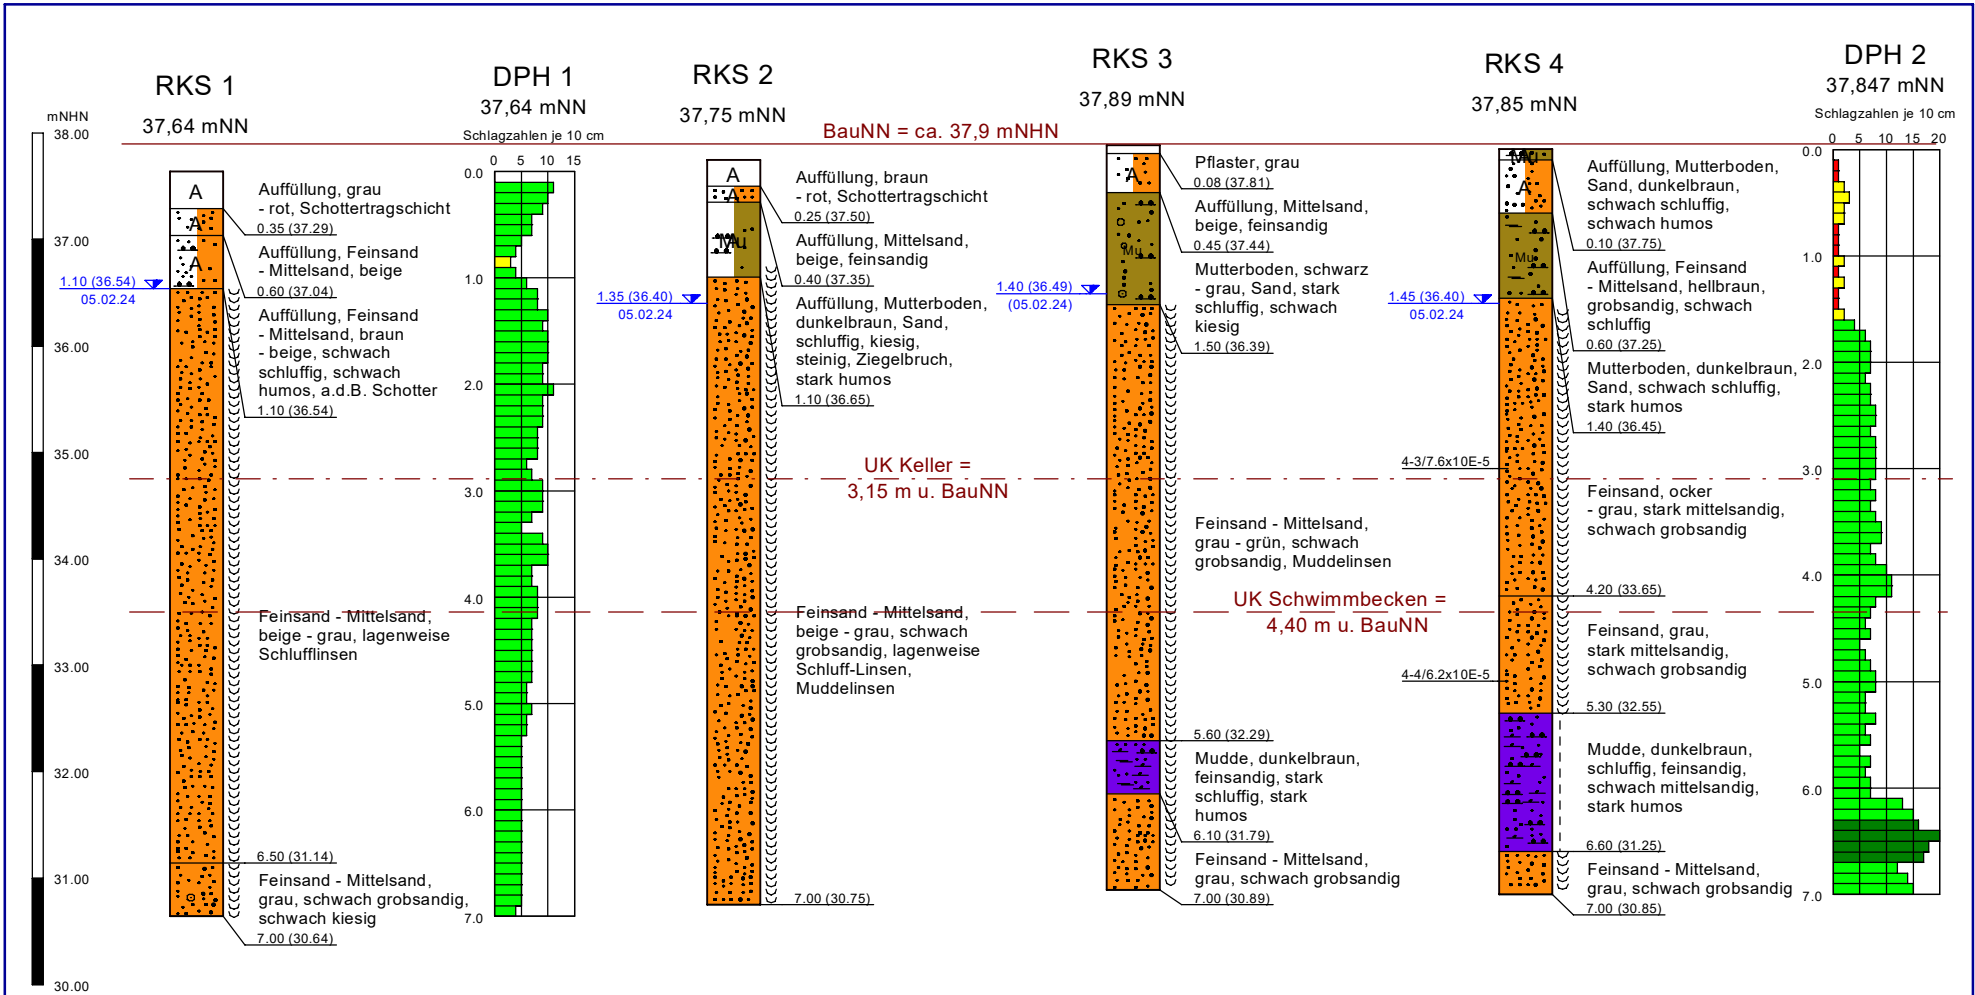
mNHN
38.00
37.00
36.00
35.00
34.00
33.00
32.00
31.00
30.00

RKS 1
37,64 mNN

A
A
A

Auffüllung, grau - rot, Schottertragschicht
0.35 (37.29)
Auffüllung, Feinsand - Mittelsand, beige
0.60 (37.04)
Auffüllung, Feinsand - Mittelsand, braun - beige, schwach schluffig, schwach humos, a.d.B. Schotter
1.10 (36.54)
1.10 (36.54)
05.02.24
Feinsand - Mittelsand, beige - grau, lagenweise Schlufflinsen
6.50 (31.14)
Feinsand - Mittelsand, grau, schwach grobsandig, schwach kiesig
7.00 (30.64)

DPH 1
37,64 mNN
Schlagzahlen je 10 cm
0 5 10 15
0.0
1.0
2.0
3.0
4.0
5.0
6.0
7.0

RKS 2
37,75 mNN

A
A
Mu

BauNN = ca. 37,9 mNHN

Auffüllung, braun - rot, Schottertragschicht
0.25 (37.50)
Auffüllung, Mittelsand, beige, feinsandig
0.40 (37.35)
Auffüllung, Mutterboden, dunkelbraun, Sand, schluffig, kiesig, steinig, Ziegelbruch, stark humos
1.10 (36.65)
1.35 (36.40)
05.02.24
UK Keller = 3,15 m u. BauNN
Feinsand - Mittelsand, beige - grau, schwach grobsandig, lagenweise Schluff-Linsen, Muddelinsen
7.00 (30.75)

RKS 3
37,89 mNN

A
Mu

Pflaster, grau
0.08 (37.81)
Auffüllung, Mittelsand, beige, feinsandig
0.45 (37.44)
Mutterboden, schwarz - grau, Sand, stark schluffig, schwach kiesig
1.50 (36.39)
1.40 (36.49)
(05.02.24)
Feinsand - Mittelsand, grau - grün, schwach grobsandig, Muddelinsen
UK Schwimmbecken = 4,40 m u. BauNN
5.60 (32.29)
Mudde, dunkelbraun, feinsandig, stark schluffig, stark humos
6.10 (31.79)
Feinsand - Mittelsand, grau, schwach grobsandig
7.00 (30.89)

RKS 4
37,85 mNN

Mu
A
Mu

Auffüllung, Mutterboden, Sand, dunkelbraun, schwach schluffig, schwach humos
0.10 (37.75)
Auffüllung, Feinsand - Mittelsand, hellbraun, grobsandig, schwach schluffig
0.60 (37.25)
1.45 (36.40)
05.02.24
Mutterboden, dunkelbraun, Sand, schwach schluffig, stark humos
1.40 (36.45)
4-3/7.6x10E-5
Feinsand, ocker - grau, stark mittelsandig, schwach grobsandig
4.20 (33.65)
Feinsand, grau, stark mittelsandig, schwach grobsandig
4-4/6.2x10E-5
5.30 (32.55)
Mudde, dunkelbraun, schluffig, feinsandig, schwach mittelsandig, stark humos
6.60 (31.25)
Feinsand - Mittelsand, grau, schwach grobsandig
7.00 (30.85)

DPH 2
37,847 mNN
Schlagzahlen je 10 cm
0 5 10 15 20
0.0
1.0
2.0
3.0
4.0
5.0
6.0
7.0